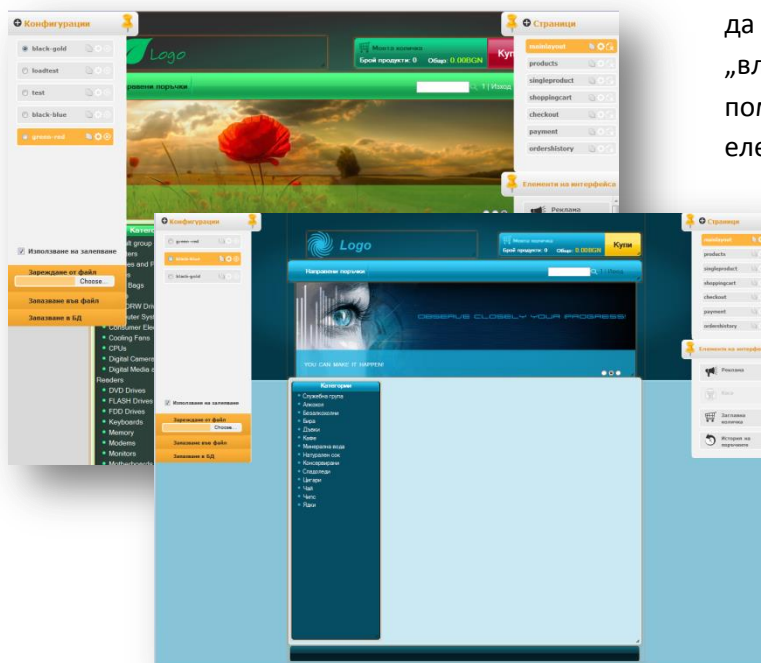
да
„вл
пом
еле

Конфигурации
black-gold
loadtest
test
black-blue
green-red
Използване на залепване
Зареждане от файл
Choose...
Записване във файл
Записване в БД

Logo
Моята количка
Брой продукти: 0 Общо: 0.00BGN
Куп
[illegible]ровени поръчки
1 | Изход

Страници
mainlayout
products
singleproduct
shoppingcart
checkout
payment
ordershistory
Елементи на интерфейса
Реклама

Категории
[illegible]t group
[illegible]ers
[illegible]es and F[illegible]
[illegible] Bags
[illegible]DRW Dri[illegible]
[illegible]ster Syst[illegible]
Consumer Ele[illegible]
Cooling Fans
CPUs
Digital Camer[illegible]
Digital Media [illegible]
Readers
DVD Drives
FLASH Drives
FDD Drives
Keyboards
Memory
Modems
Monitors
Motherboards

Конфигурации
green-red
green-blue
black-gold
Използване на залепване
Зареждане от файл
Choose...
Записване във файл
Записване в БД

Logo
Моята количка
Брой продукти: 0 Общо: 0.00BGN
Купи
Направени поръчки
1 | Изход
OBSERVE CLOSELY YOUR PROGRESS
YOU CAN MAKE IT HAPPEN!

Категории
Служебна група
Алкохол
Безалкохолни
Бира
Дъвки
Кафе
Минерална вода
Натурален сок
Консервирани
Сладоледи
Цигари
Чай
Чипс
Ядки

Страници
mainlayout
products
singleproduct
shoppingcart
checkout
payment
ordershistory
Елементи на интерфейса
Реклама
Каса
Заглавна количка
История на поръчките